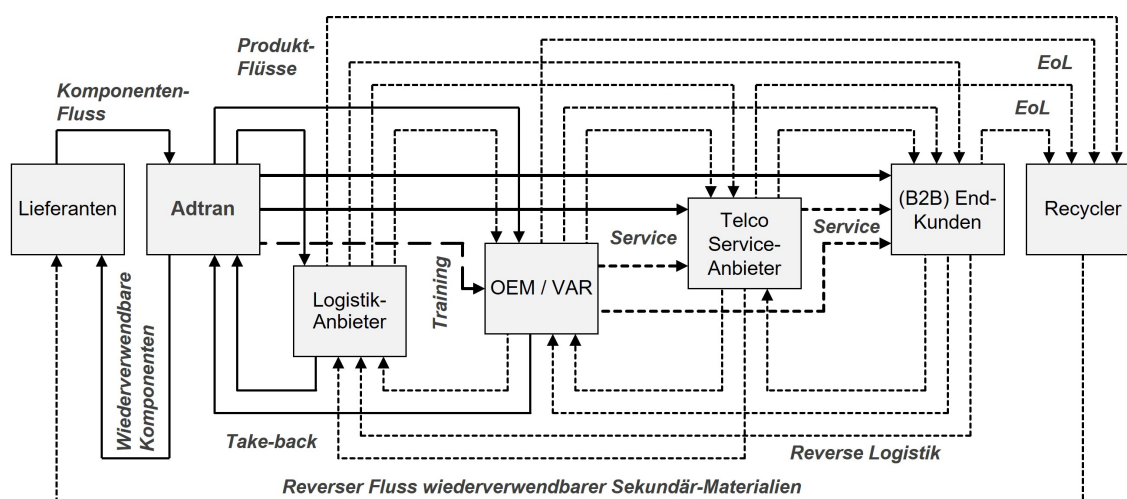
Produkt-Flüsse

EoL

Komponenten-Fluss

EoL

Lieferanten

Adtran

Telco Service-Anbieter

(B2B) End-Kunden

Recycler

Service

Service

Wiederverwendbare Komponenten

Training

Logistik-Anbieter

OEM / VAR

Take-back

Reverse Logistik

Reverser Fluss wiederverwendbarer Sekundär-Materialien